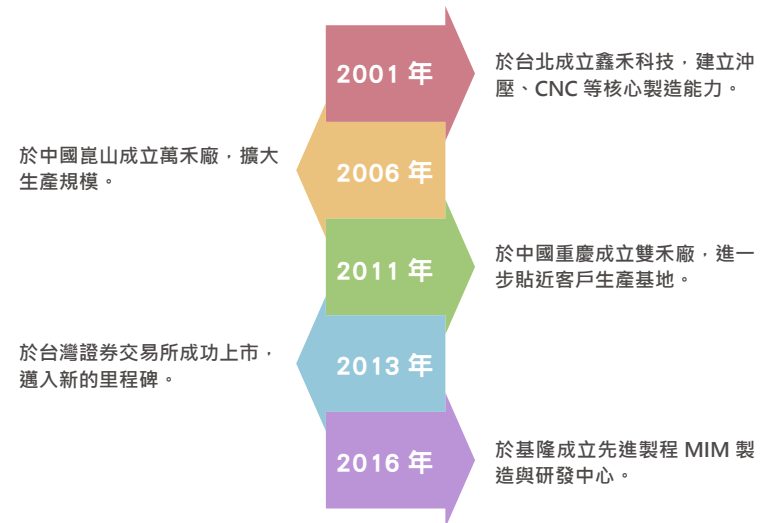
2001 年

於台北成立鑫禾科技，建立沖壓、CNC 等核心製造能力。

於中國崑山成立萬禾廠，擴大生產規模。

2006 年

2011 年

於中國重慶成立雙禾廠，進一步貼近客戶生產基地。

於台灣證券交易所成功上市，邁入新的里程碑。

2013 年

2016 年

於基隆成立先進製程 MIM 製造與研發中心。